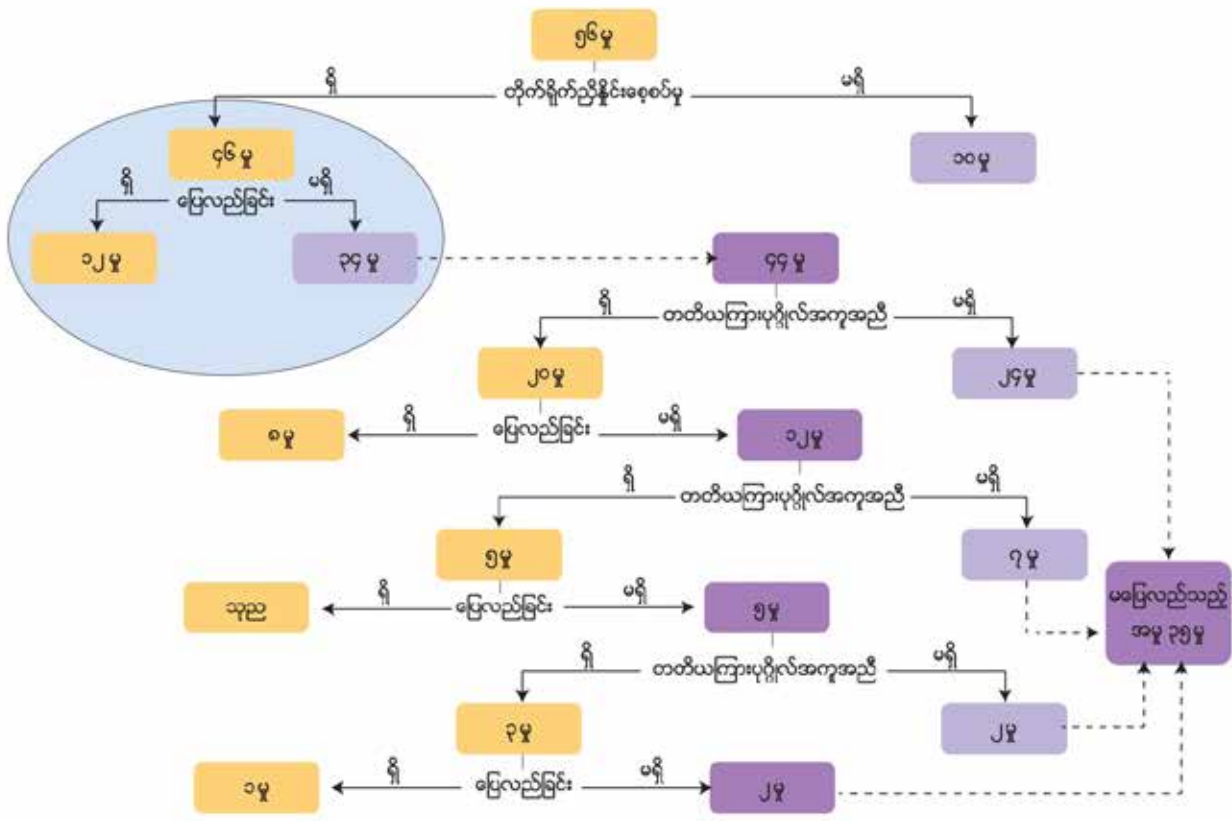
၅၆ မှု

ရှိ

တိုက်ရိုက်ညှိနှိုင်းဖေ့စပ်မှု

မရှိ

၄၆ မှု

၁၀ မှု

ရှိ

ပြေလည်ခြင်း

မရှိ

၁၂ မှု

၃၄ မှု

၄၄ မှု

ရှိ

တတိယကြားပုဂ္ဂိုလ်အကူအညီ

မရှိ

၂၀ မှု

၂၄ မှု

ရှိ

ပြေလည်ခြင်း

မရှိ

၈ မှု

၁၂ မှု

ရှိ

တတိယကြားပုဂ္ဂိုလ်အကူအညီ

မရှိ

၅ မှု

၇ မှု

ရှိ

ပြေလည်ခြင်း

မရှိ

သုည

၅ မှု

ရှိ

တတိယကြားပုဂ္ဂိုလ်အကူအညီ

မရှိ

၃ မှု

၂ မှု

ရှိ

ပြေလည်ခြင်း

မရှိ

၁ မှု

၂ မှု

မပြေလည်သည့် အမှု ၃၅ မှု